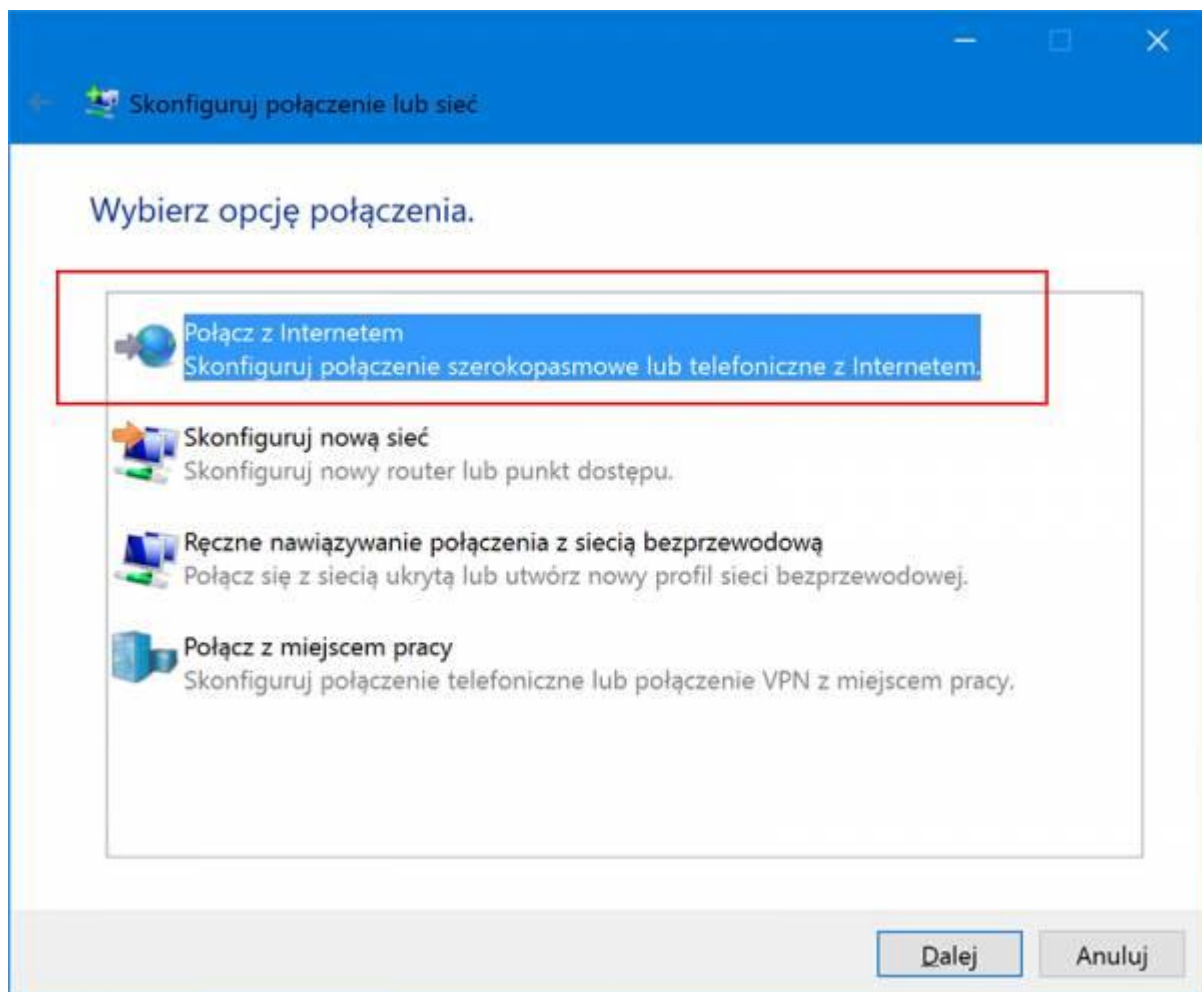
Skonfiguruj połączenie lub sieć

Wybierz opcję połączenia.

Połącz z Internetem
Skonfiguruj połączenie szerokopasmowe lub telefoniczne z Internetem.

Skonfiguruj nową sieć
Skonfiguruj nowy router lub punkt dostępu.

Ręczne nawiązywanie połączenia z siecią bezprzewodową
Połącz się z siecią ukrytą lub utwórz nowy profil sieci bezprzewodowej.

Połącz z miejscem pracy
Skonfiguruj połączenie telefoniczne lub połączenie VPN z miejscem pracy.

Dalej
Anuluj